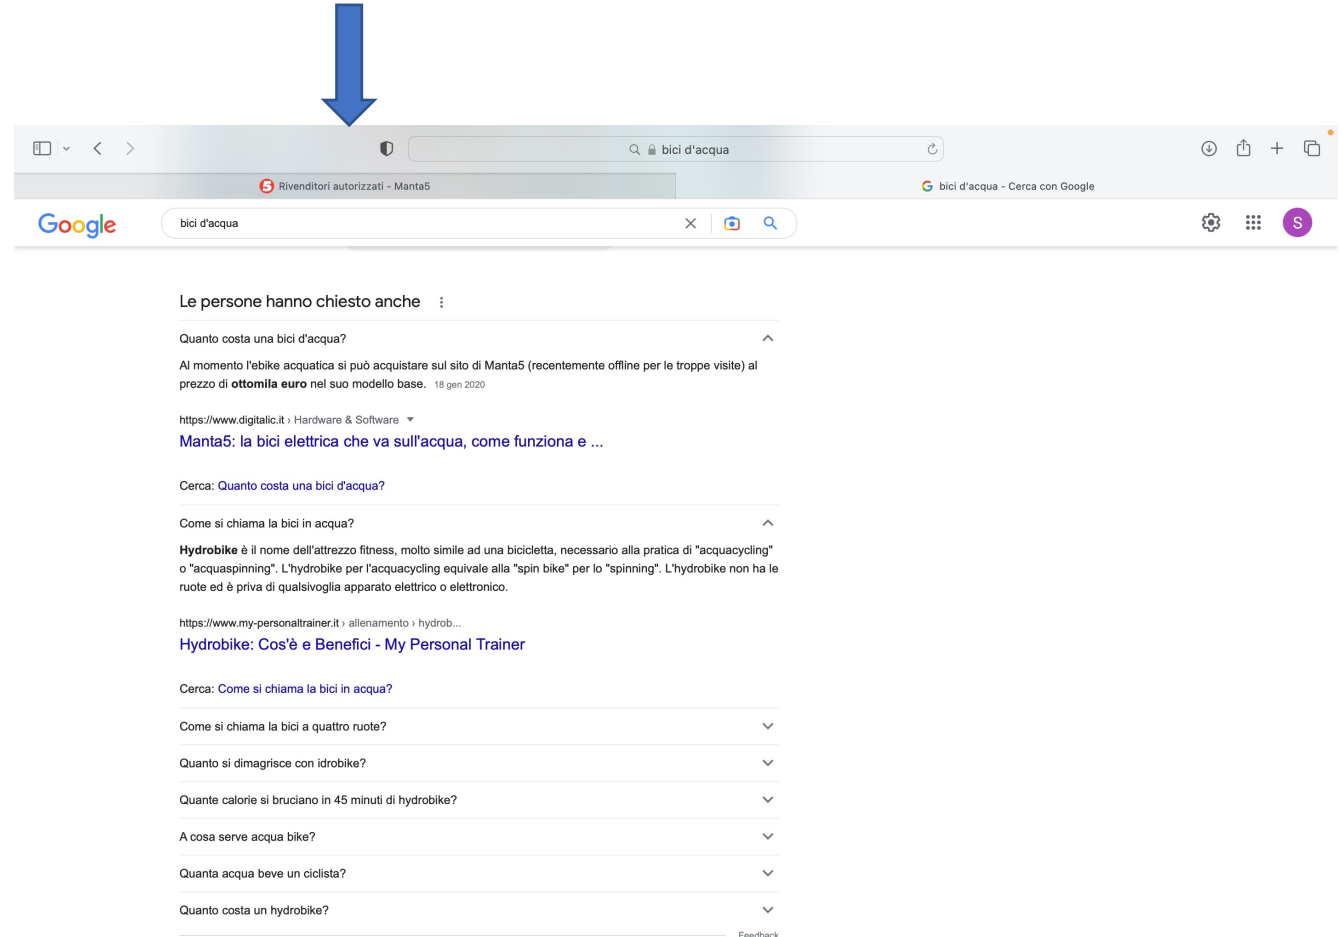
bici d'acqua

Rivenditori autorizzati - Manta5

bici d'acqua - Cerca con Google

Google

bici d'acqua

S

Le persone hanno chiesto anche

Quanto costa una bici d'acqua?

Al momento l'ebike acquatica si può acquistare sul sito di Manta5 (recentemente offline per le troppe visite) al prezzo di **ottomila euro** nel suo modello base. 18 gen 2020

https://www.digitalic.it › Hardware & Software

Manta5: la bici elettrica che va sull'acqua, come funziona e ...

Cerca: Quanto costa una bici d'acqua?

Come si chiama la bici in acqua?

**Hydrobike** è il nome dell'attrezzo fitness, molto simile ad una bicicletta, necessario alla pratica di "acquacycling" o "acquaspinning". L'hydrobike per l'acquacycling equivale alla "spin bike" per lo "spinning". L'hydrobike non ha le ruote ed è priva di qualsivoglia apparato elettrico o elettronico.

https://www.my-personaltrainer.it › allenamento › hydrob...

Hydrobike: Cos'è e Benefici - My Personal Trainer

Cerca: Come si chiama la bici in acqua?

Come si chiama la bici a quattro ruote?

Quanto si dimagrisce con idrobike?

Quante calorie si bruciano in 45 minuti di hydrobike?

A cosa serve acqua bike?

Quanta acqua beve un ciclista?

Quanto costa un hydrobike?

Feedback